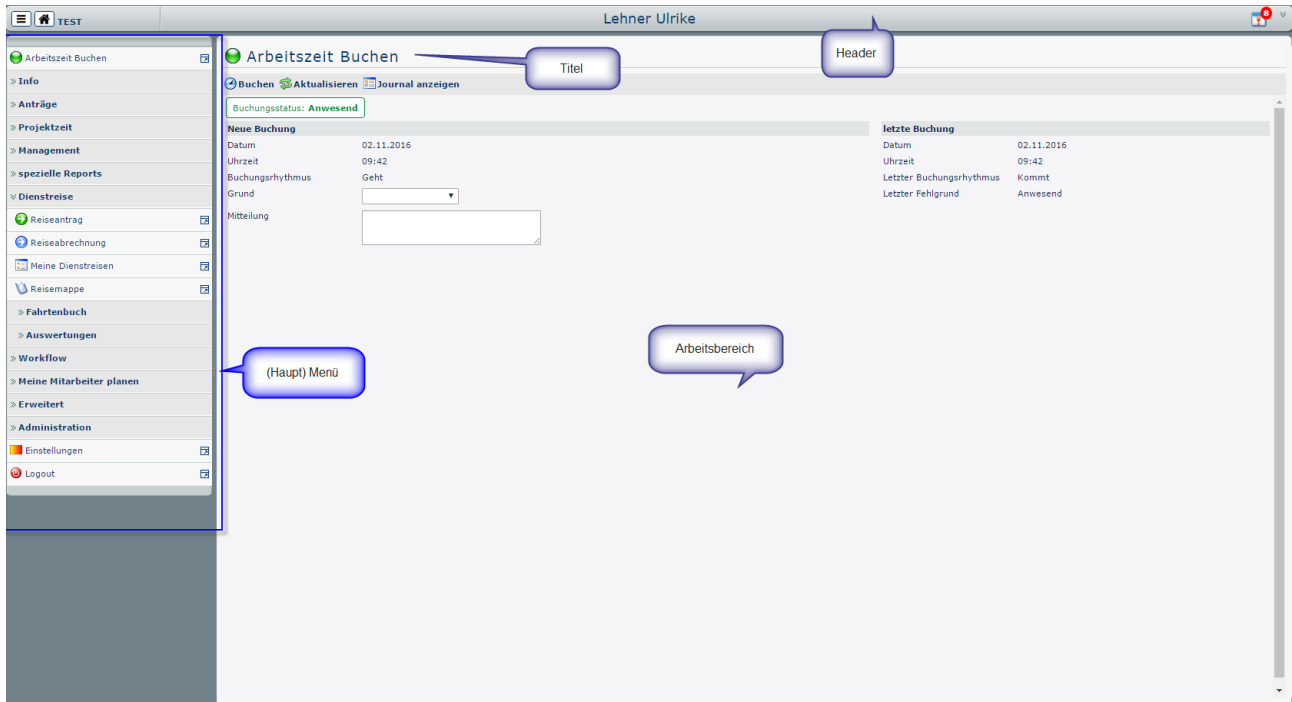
TEST

Lehner Ulrike

8

Header

Arbeitszeit Buchen
» Info
» Anträge
» Projektzeit
» Management
» spezielle Reports
» Dienstreise
Reiseantrag
Reiseabrechnung
Meine Dienstreisen
Reisemappe
» Fahrtenbuch
» Auswertungen
» Workflow
» Meine Mitarbeiter planen
» Erweitert
» Administration
Einstellungen
Logout

(Haupt) Menü

Arbeitszeit Buchen

Titel

Buchen Aktualisieren Journal anzeigen

Buchungsstatus: Anwesend

| Neue Buchung | |
|---|---|
| Datum | 02.11.2016 |
| Uhrzeit | 09:42 |
| Buchungsrhythmus | Geht |
| Grund | |
| Mitteilung | |

| letzte Buchung | |
|---|---|
| Datum | 02.11.2016 |
| Uhrzeit | 09:42 |
| Letzter Buchungsrhythmus | Kommt |
| Letzter Fehlgrund | Anwesend |

Arbeitsbereich